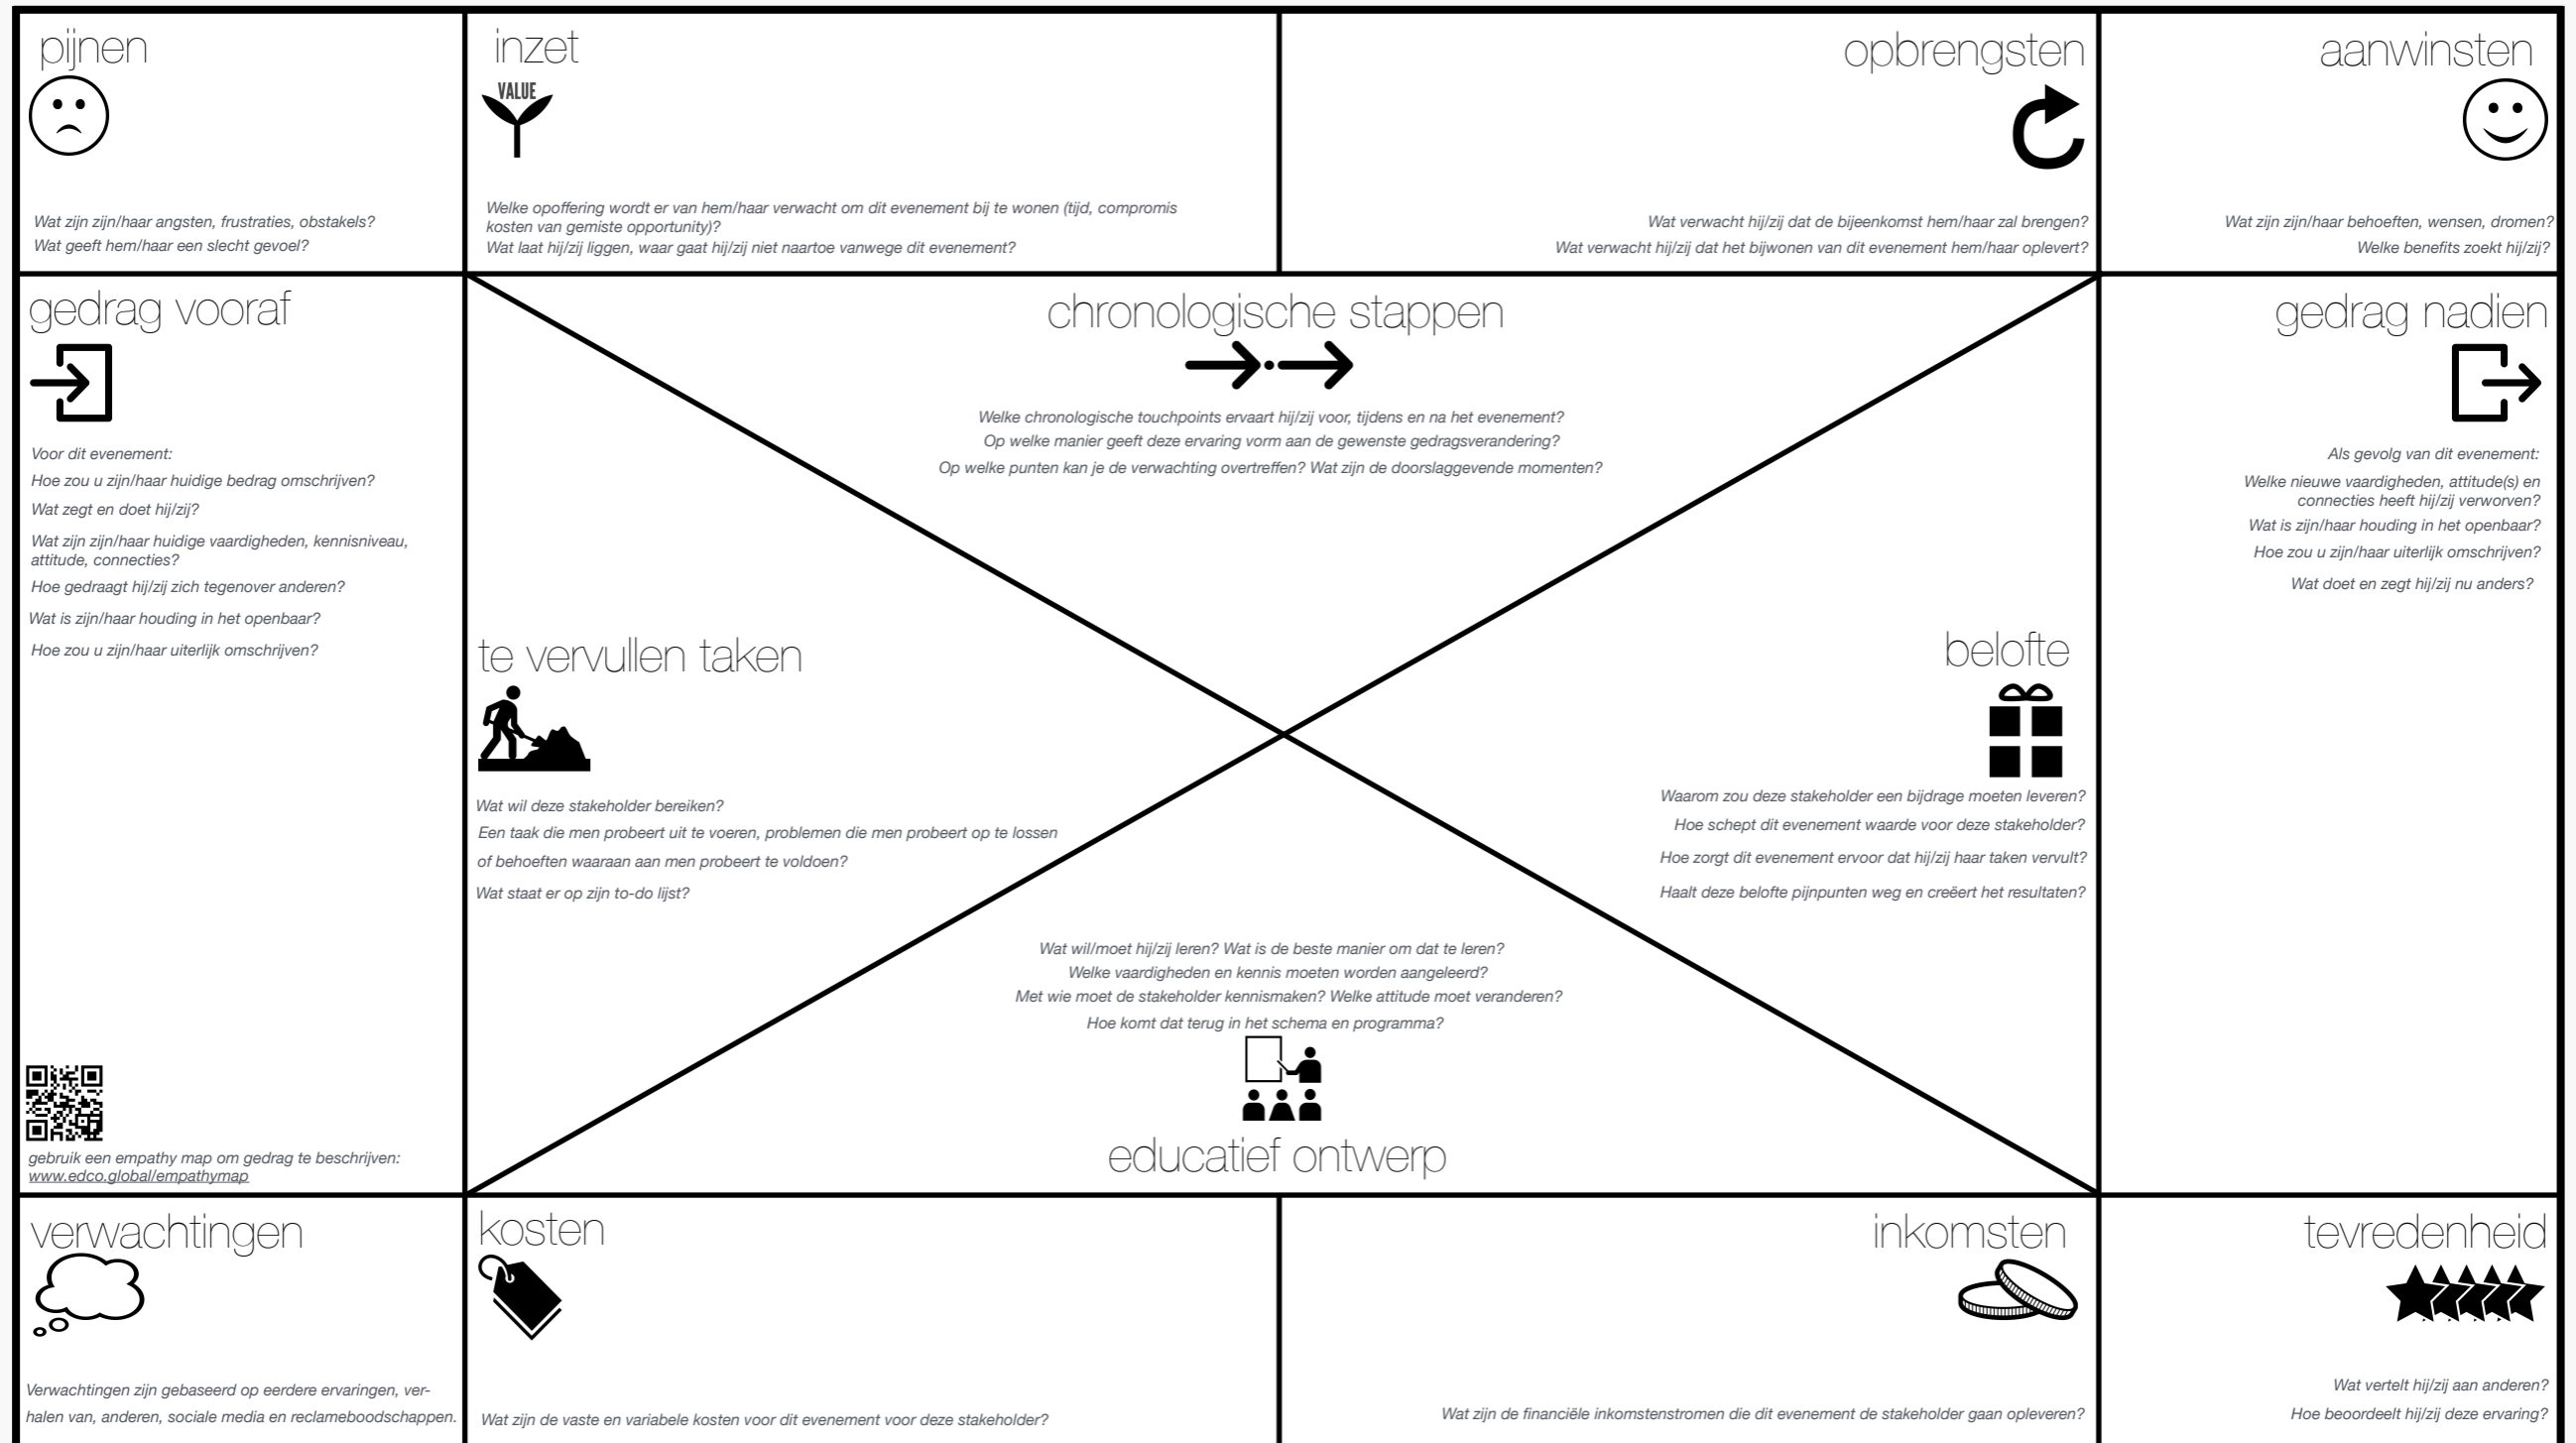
pijnen

Wat zijn zijn/haar angsten, frustraties, obstakels?
Wat geeft hem/haar een slecht gevoel?

inzet

VALUE

Welke opoffering wordt er van hem/haar verwacht om dit evenement bij te wonen (tijd, compromis kosten van gemiste opportunity)?
Wat laat hij/zij liggen, waar gaat hij/zij niet naartoe vanwege dit evenement?

opbrengsten

Wat verwacht hij/zij dat de bijeenkomst hem/haar zal brengen?
Wat verwacht hij/zij dat het bijwonen van dit evenement hem/haar oplevert?

aanwinsten

Wat zijn zijn/haar behoeften, wensen, dromen?
Welke benefits zoekt hij/zij?

gedrag vooraf

Voor dit evenement:
Hoe zou u zijn/haar huidige bedrag omschrijven?
Wat zegt en doet hij/zij?
Wat zijn zijn/haar huidige vaardigheden, kennisniveau, attitude, connecties?
Hoe gedraagt hij/zij zich tegenover anderen?
Wat is zijn/haar houding in het openbaar?
Hoe zou u zijn/haar uiterlijk omschrijven?

gebruik een empathy map om gedrag te beschrijven:
www.edco.global/empathymap

chronologische stappen

Welke chronologische touchpoints ervaart hij/zij voor, tijdens en na het evenement?
Op welke manier geeft deze ervaring vorm aan de gewenste gedragsverandering?
Op welke punten kan je de verwachting overtreffen? Wat zijn de doorslaggevende momenten?

te vervullen taken

Wat wil deze stakeholder bereiken?
Een taak die men probeert uit te voeren, problemen die men probeert op te lossen of behoeften waaraan aan men probeert te voldoen?
Wat staat er op zijn to-do lijst?

belofte

Waarom zou deze stakeholder een bijdrage moeten leveren?
Hoe schept dit evenement waarde voor deze stakeholder?
Hoe zorgt dit evenement ervoor dat hij/zij haar taken vervult?
Haalt deze belofte pijnpunten weg en creëert het resultaten?

Wat wil/moet hij/zij leren? Wat is de beste manier om dat te leren?
Welke vaardigheden en kennis moeten worden aangeleerd?
Met wie moet de stakeholder kennismaken? Welke attitude moet veranderen?
Hoe komt dat terug in het schema en programma?

educatief ontwerp

gedrag nadien

Als gevolg van dit evenement:
Welke nieuwe vaardigheden, attitude(s) en connecties heeft hij/zij verworven?
Wat is zijn/haar houding in het openbaar?
Hoe zou u zijn/haar uiterlijk omschrijven?
Wat doet en zegt hij/zij nu anders?

verwachtingen

Verwachtingen zijn gebaseerd op eerdere ervaringen, verhalen van, anderen, sociale media en reclameboodschappen.

kosten

Wat zijn de vaste en variabele kosten voor dit evenement voor deze stakeholder?

inkomsten

Wat zijn de financiële inkomstenstromen die dit evenement de stakeholder gaan opleveren?

tevredenheid

Wat vertelt hij/zij aan anderen?
Hoe beoordeelt hij/zij deze ervaring?